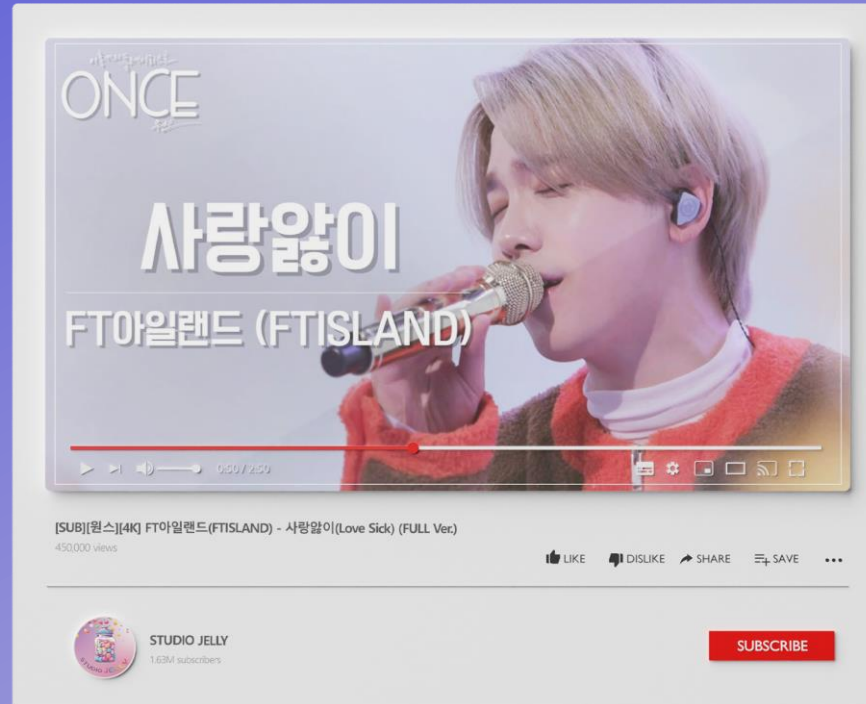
ONCE

사랑앓이

FT아일랜드 (FTISLAND)

0:50 / 2:59

[SUB][원스][4K] FT아일랜드(FTISLAND) - 사랑앓이(Love Sick) (FULL Ver.)

450,000 views

LIKE DISLIKE SHARE SAVE ...

STUDIO JELLY

1.63M subscribers

SUBSCRIBE